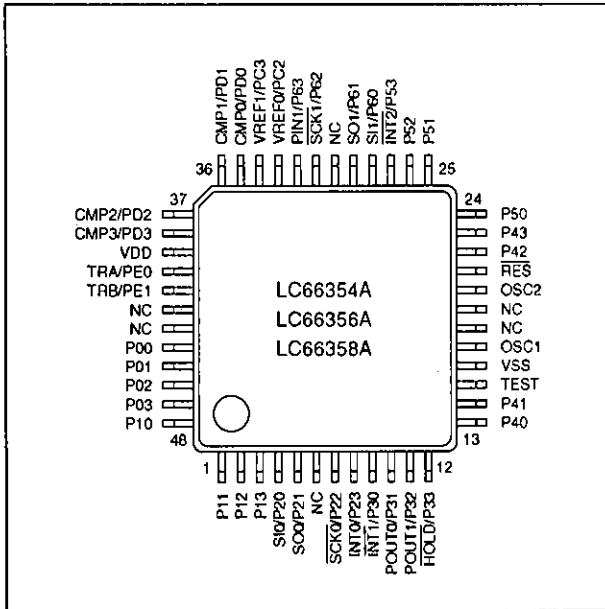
CMP1/PD1
CMP0/PD0
VREF1/PC3
VREF0/PC2
PIN1/P63
$\overline{SCK1}$/P62
NC
SO1/P61
SI1/P60
$\overline{INT2}$/P53
P52
P51

36
25

37
24

CMP2/PD2
CMP3/PD3
VDD
TRA/PE0
TRB/PE1
NC
NC
P00
P01
P02
P03
P10

LC66354A
LC66356A
LC66358A

P50
P43
P42
$\overline{RES}$
OSC2
NC
NC
OSC1
VSS
TEST
P41
P40

48
13

1
12

P11
P12
P13
SI0/P20
SO0/P21
NC
$\overline{SCK0}$/P22
$\overline{INT0}$/P23
$\overline{INT1}$/P30
POUT0/P31
POUT1/P32
$\overline{HOLD}$/P33